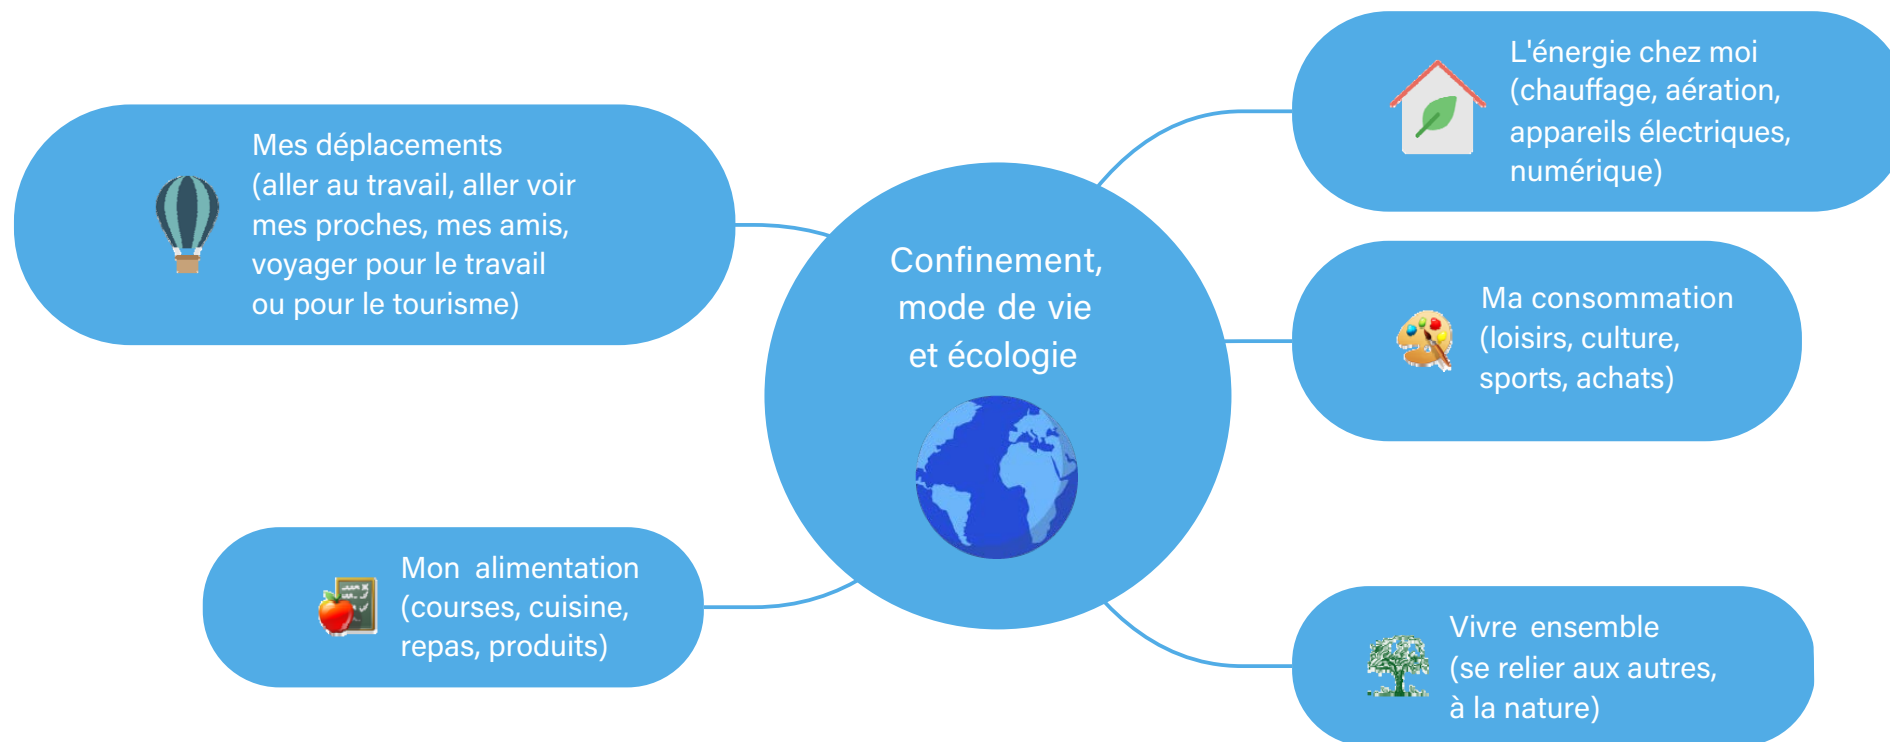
Confinement, mode de vie et écologie

Mes déplacements (aller au travail, aller voir mes proches, mes amis, voyager pour le travail ou pour le tourisme)

L'énergie chez moi (chauffage, aération, appareils électriques, numérique)

Ma consommation (loisirs, culture, sports, achats)

Mon alimentation (courses, cuisine, repas, produits)

Vivre ensemble (se relier aux autres, à la nature)